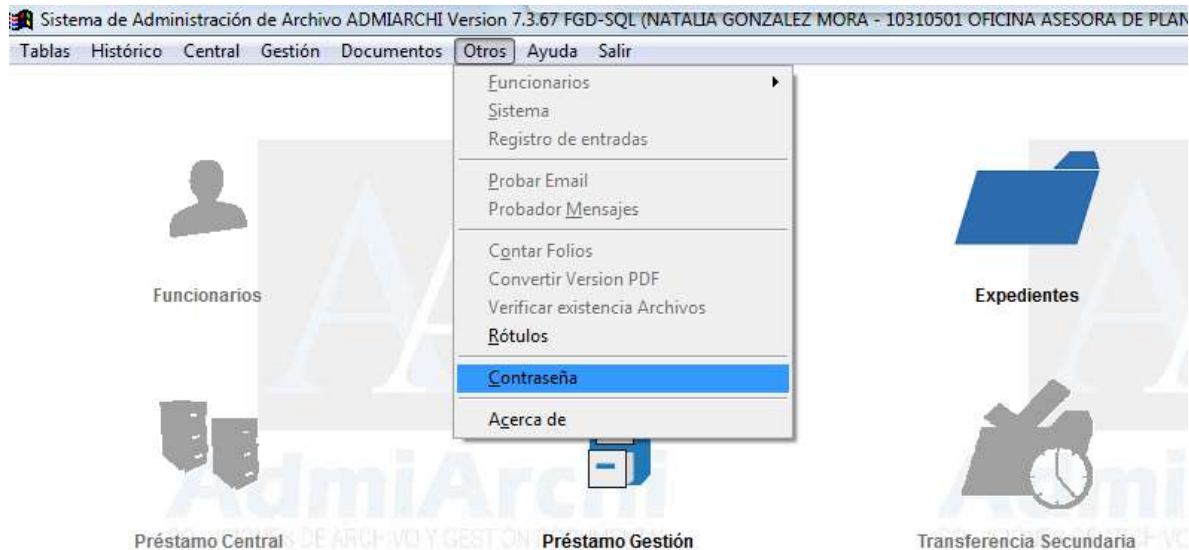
Sistema de Administración de Archivo ADMIARCHI Version 7.3.67 FGD-SQL (NATALIA GONZALEZ MORA - 10310501 OFICINA ASESORA DE PLAN

Tablas Histórico Central Gestión Documentos Otros Ayuda Salir

Funcionarios
Sistema
Registro de entradas
Probar Email
Probador Mensajes
Contar Folios
Convertir Version PDF
Verificar existencia Archivos
Rótulos
Contraseña
Acerca de

Funcionarios

Expedientes

AdmiArchi

Préstamo Central

Préstamo Gestión

Transferencia Secundaria